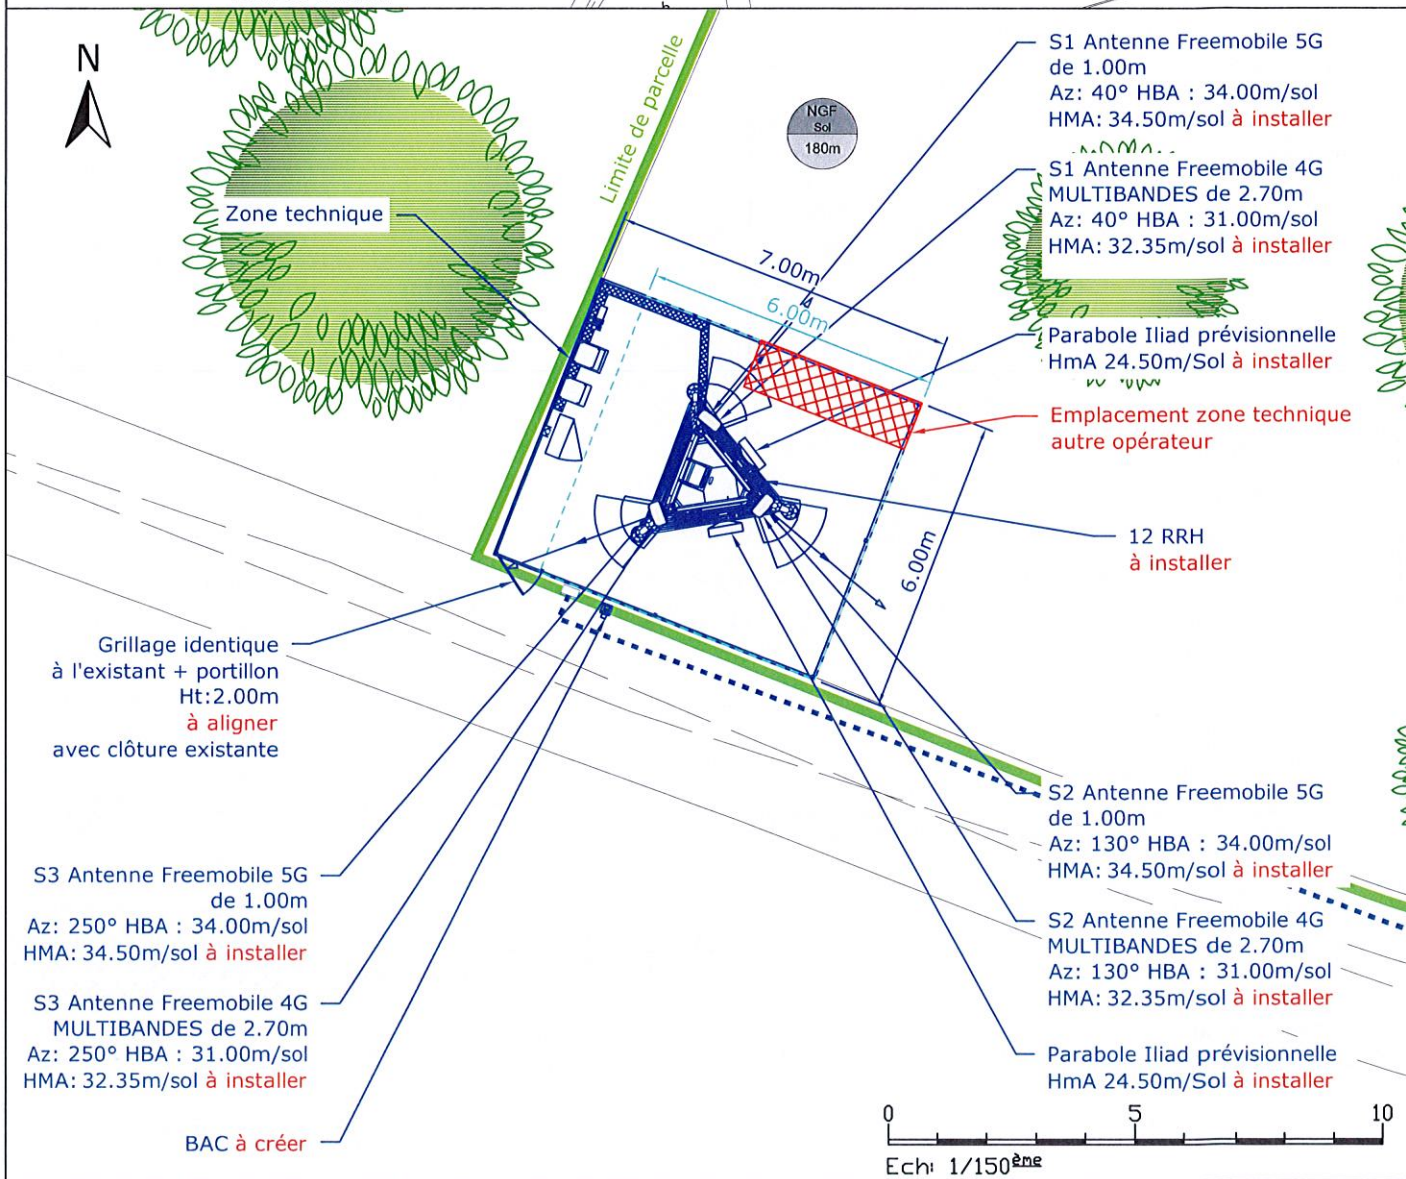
N

Limite de parcelle

NGF
Sol
180m

Zone technique

7.00m

6.00m

6.00m

S1 Antenne Freemobile 5G de 1.00m
Az: 40° HBA : 34.00m/sol
HMA: 34.50m/sol à installer

S1 Antenne Freemobile 4G MULTIBANDES de 2.70m
Az: 40° HBA : 31.00m/sol
HMA: 32.35m/sol à installer

Parabole Iliad prévisionnelle
HmA 24.50m/Sol à installer

Emplacement zone technique autre opérateur

12 RRH
à installer

Grillage identique à l'existant + portillon
Ht:2.00m
à aligner
avec clôture existante

S2 Antenne Freemobile 5G de 1.00m
Az: 130° HBA : 34.00m/sol
HMA: 34.50m/sol à installer

S2 Antenne Freemobile 4G MULTIBANDES de 2.70m
Az: 130° HBA : 31.00m/sol
HMA: 32.35m/sol à installer

Parabole Iliad prévisionnelle
HmA 24.50m/Sol à installer

S3 Antenne Freemobile 5G de 1.00m
Az: 250° HBA : 34.00m/sol
HMA: 34.50m/sol à installer

S3 Antenne Freemobile 4G MULTIBANDES de 2.70m
Az: 250° HBA : 31.00m/sol
HMA: 32.35m/sol à installer

BAC à créer

0
5
10
Ech: 1/150$^{ème}$